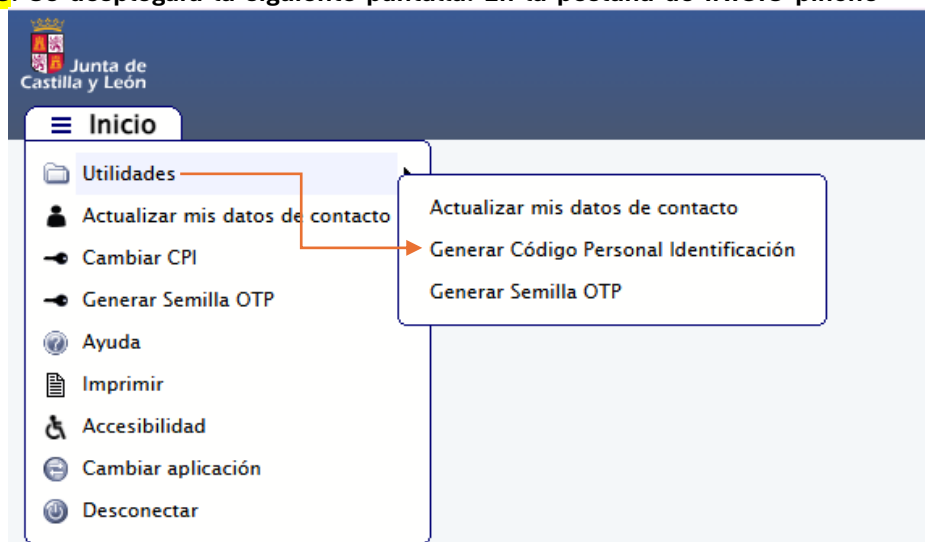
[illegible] Se desplegará la siguiente pantalla. En la pestaña de Inicio pincho

Junta de Castilla y León

≡ Inicio

Utilidades

Actualizar mis datos de contacto

Cambiar CPI

Generar Semilla OTP

Ayuda

Imprimir

Accesibilidad

Cambiar aplicación

Desconectar

Actualizar mis datos de contacto

Generar Código Personal Identificación

Generar Semilla OTP